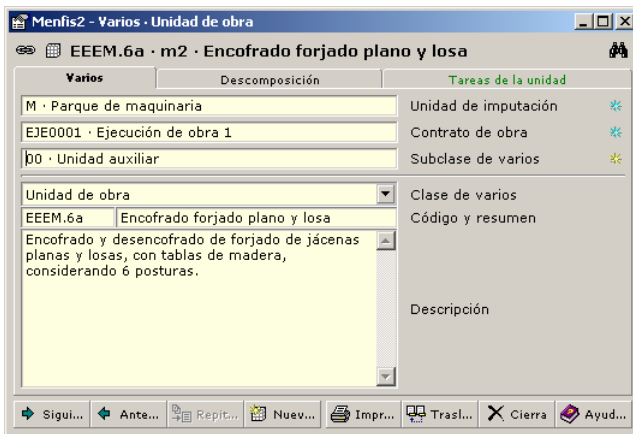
Menfis2 - Varios · Unidad de obra

EEEM.6a · m2 · Encofrado forjado plano y losa

Varios | Descomposición | Tareas de la unidad

M · Parque de maquinaria
Unidad de imputación

EJE0001 · Ejecución de obra 1
Contrato de obra

00 · Unidad auxiliar
Subclase de varios

Unidad de obra
Clase de varios

EEEM.6a
Encofrado forjado plano y losa
Código y resumen

Encofrado y desencofrado de forjado de jácenas planas y losas, con tablas de madera, considerando 6 posturas.

Descripción

Sigui... Ante... Repit... Nuev... Impr... Trasl... Cierra Ayud...